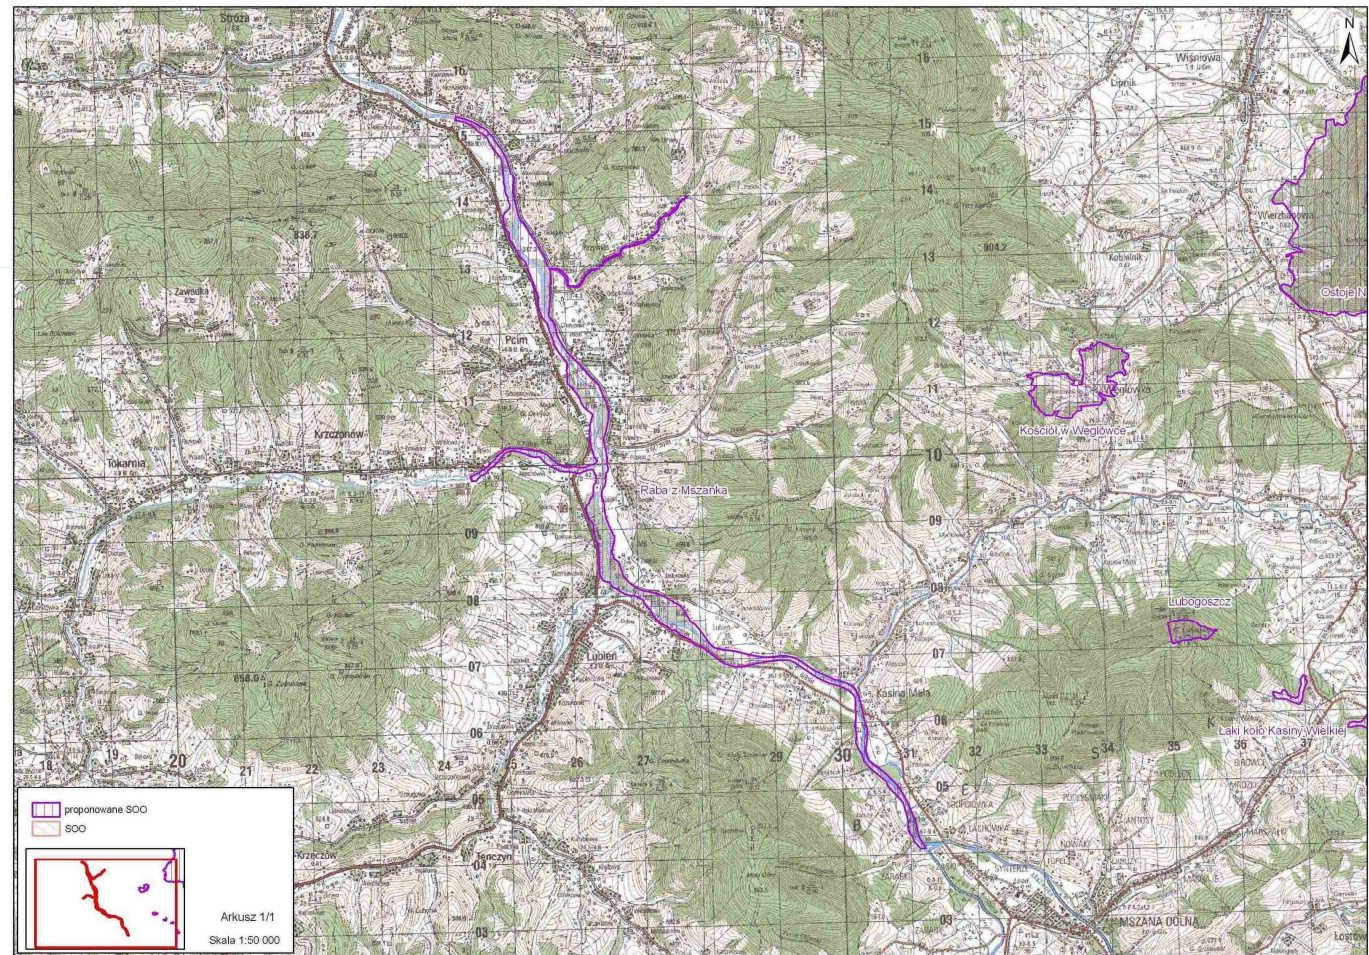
N

Stróża
Wiśniowa
Lipnik
16
15
14
13
12
11
10
09
08
07
06
05
03
04
836.7
804.2
Zawadka
Pcim
Krzczonów
Tokarnia
Wierzbanowa
Kobielnik
Ostoje N
Węglówka
Kościół w Węglówce
Raba z Mszanką
Lubogoszcz
Lubień
Kasina Mała
Łąki koło Kasiny Wielkiej
858.0
18
19
20
21
22
23
24
25
26
27
29
30
31
32
33
34
35
36
37
Krzeczów
Jeńczyn
MSZANA DOLNA

proponowane SOO
SOO

Arkusz 1/1
Skala 1:50 000